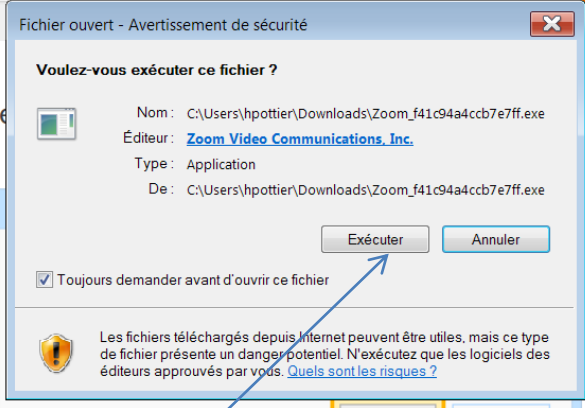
Fichier ouvert - Avertissement de sécurité

Voulez-vous exécuter ce fichier ?

Nom : C:\Users\hpottier\Downloads\Zoom_f41c94a4ccb7e7ff.exe
Éditeur : Zoom Video Communications, Inc.
Type : Application
De : C:\Users\hpottier\Downloads\Zoom_f41c94a4ccb7e7ff.exe

Exécuter Annuler

Toujours demander avant d'ouvrir ce fichier

Les fichiers téléchargés depuis Internet peuvent être utiles, mais ce type de fichier présente un danger potentiel. N'exécutez que les logiciels des éditeurs approuvés par vous. Quels sont les risques ?